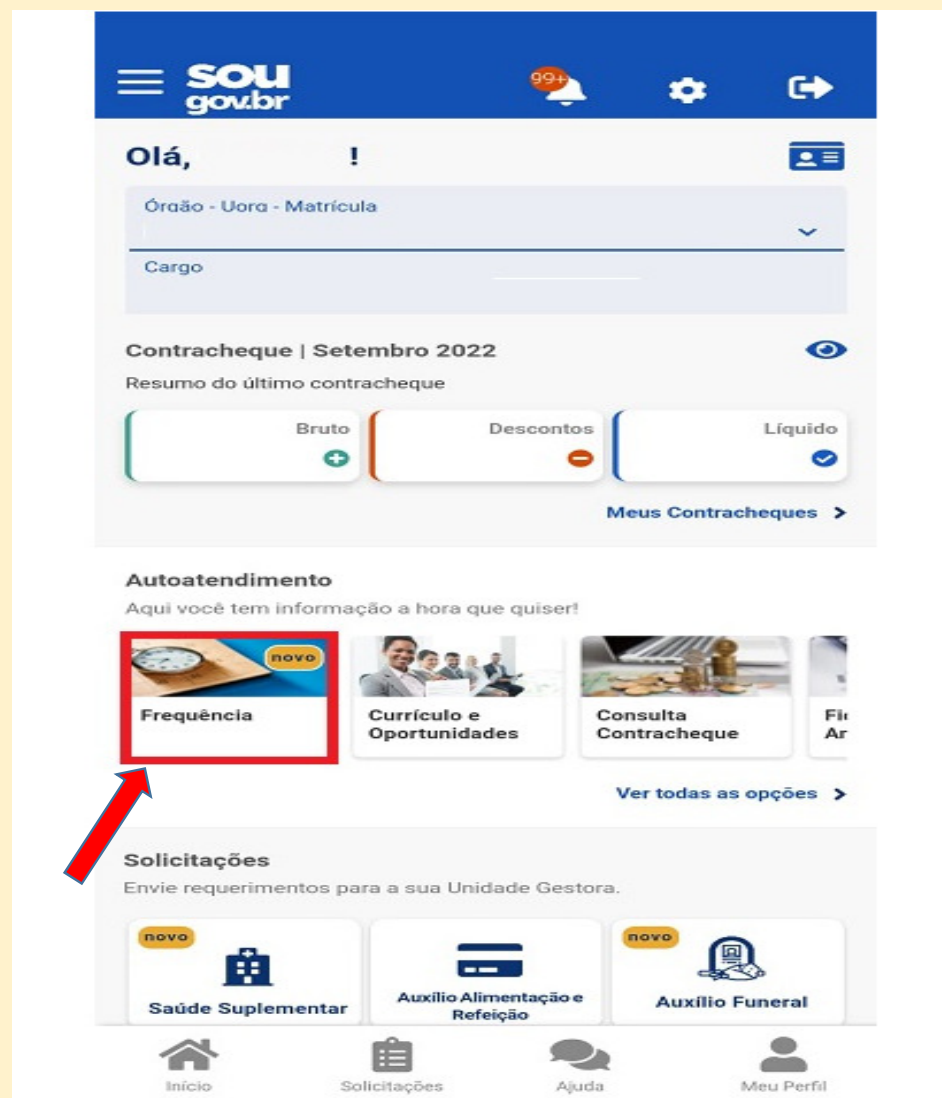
sou gov.br

99+

Olá, !

Órgão - Uorg - Matrícula

Cargo

Contracheque | Setembro 2022

Resumo do último contracheque

Bruto

Descontos

Líquido

Meus Contracheques >

Autoatendimento

Aqui você tem informação a hora que quiser!

novo

Frequência

Currículo e Oportunidades

Consulta Contracheque

Fi Ar

Ver todas as opções >

Solicitações

Envie requerimentos para a sua Unidade Gestora.

novo

Saúde Suplementar

Auxílio Alimentação e Refeição

novo

Auxílio Funeral

Início

Solicitações

Ajuda

Meu Perfil